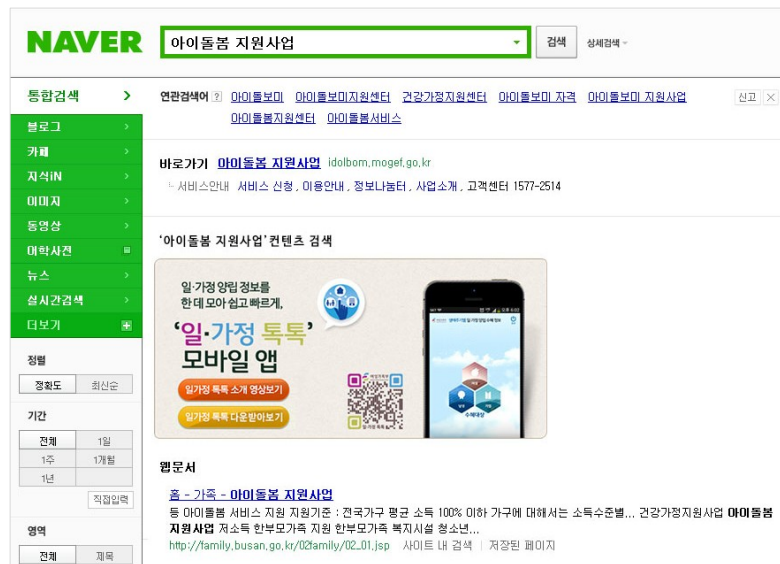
NAVER

아이돌봄 지원사업

검색

상세검색

통합검색

블로그

카페

지식iN

이미지

동영상

어학사전

뉴스

실시간검색

더보기

정렬

정확도 | 최신순

기간

| 전체 | 1일 |
|---|---|
| 1주 | 1개월 |
| 1년 | |

직접입력

영역

전체 | 제목

연관검색어 ? 아이돌보미 아이돌보미지원센터 건강가정지원센터 아이돌보미 자격 아이돌보미 지원사업 아이돌봄지원센터 아이돌봄서비스

신고 ×

바로가기 아이돌봄 지원사업 idolbom.mogef.go.kr

서비스안내 서비스 신청 , 이용안내 , 정보나눔터 , 사업소개 , 고객센터 1577-2514

'아이돌봄 지원사업' 컨텐츠 검색

일·가정 양립 정보를 한 데 모아 쉽고 빠르게,

'일·가정 톡톡' 모바일 앱

일가정 톡톡 소개 영상보기

일가정 톡톡 다운받아보기

웹문서

홈 - 가족 - 아이돌봄 지원사업

등 아이돌봄 서비스 지원 지원기준 : 전국가구 평균 소득 100% 이하 가구에 대해서는 소득수준별... 건강가정지원사업 아이돌봄 지원사업 저소득 한부모가족 지원 한부모가족 복지시설 청소년...

http://family.busan.go.kr/02family/02_01.jsp 사이트 내 검색 | 저장된 페이지